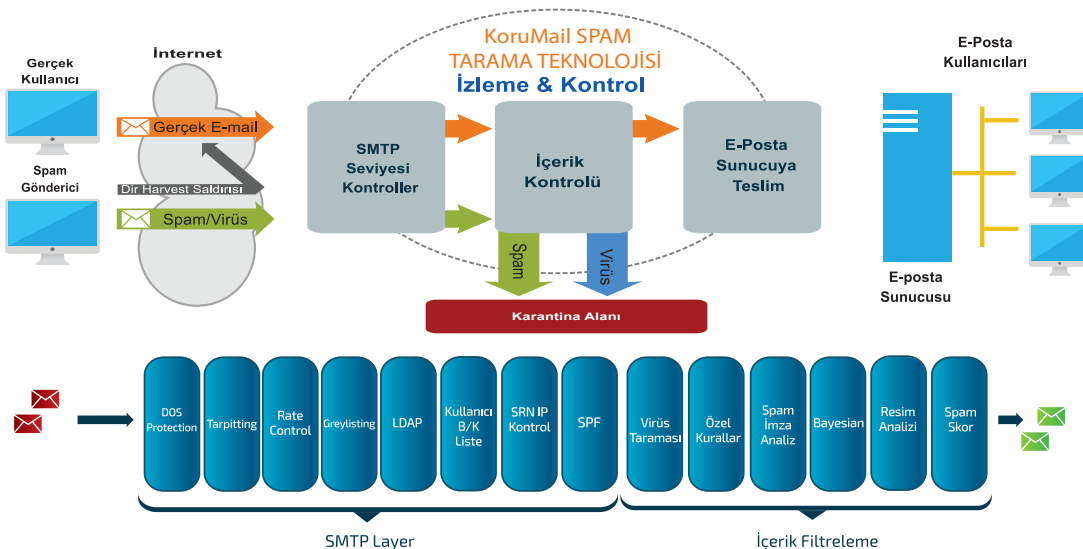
KoruMail SPAM
TARAMA TEKNOLOJİSİ
İzleme & Kontrol

Gerçek Kullanıcı

Spam Gönderici

İnternet

Gerçek E-mail

Dir Harvest Saldırısı

Spam/Virüs

SMTP Seviyesi Kontroller

İçerik Kontrolü

E-Posta Sunucuya Teslim

Spam

Virüs

Karantina Alanı

E-Posta Kullanıcıları

E-posta Sunucusu

DOS Protection

Tarpitting

Rate Control

Greylisting

LDAP

Kullanıcı B/K Liste

SRN IP Kontrol

SPF

Virüs Taraması

Özel Kurallar

Spam İmza Analiz

Bayesian

Resim Analizi

Spam Skor

SMTP Layer

İçerik Filtreleme